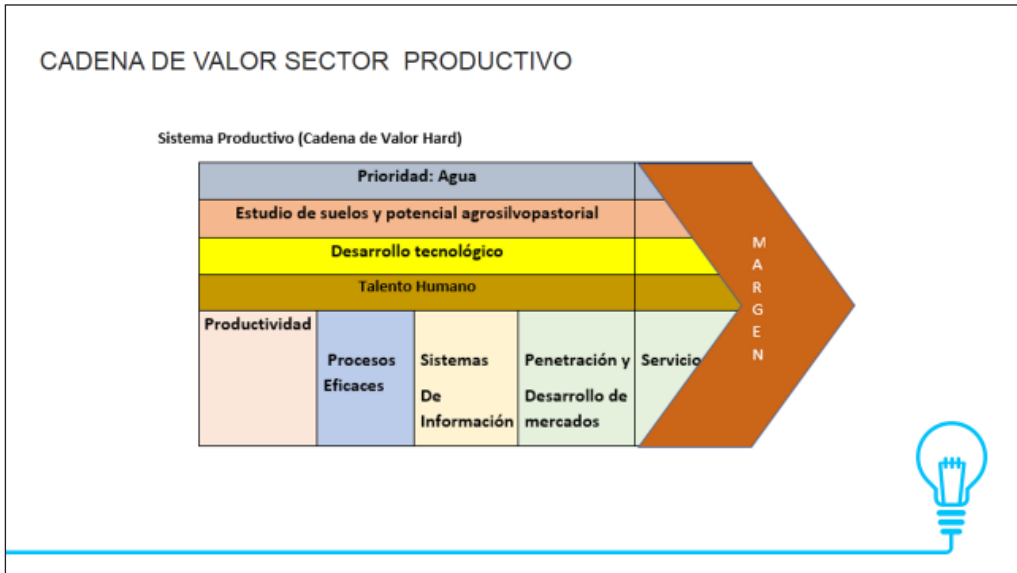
CADENA DE VALOR SECTOR PRODUCTIVO

Sistema Productivo (Cadena de Valor Hard)

Prioridad: Agua

Estudio de suelos y potencial agrosilvopastorial

Desarrollo tecnológico

Talento Humano

| Productividad | Procesos Eficaces | Sistemas De Información | Penetración y Desarrollo de mercados | Servicio |
|---|---|---|---|---|

M A R G E N